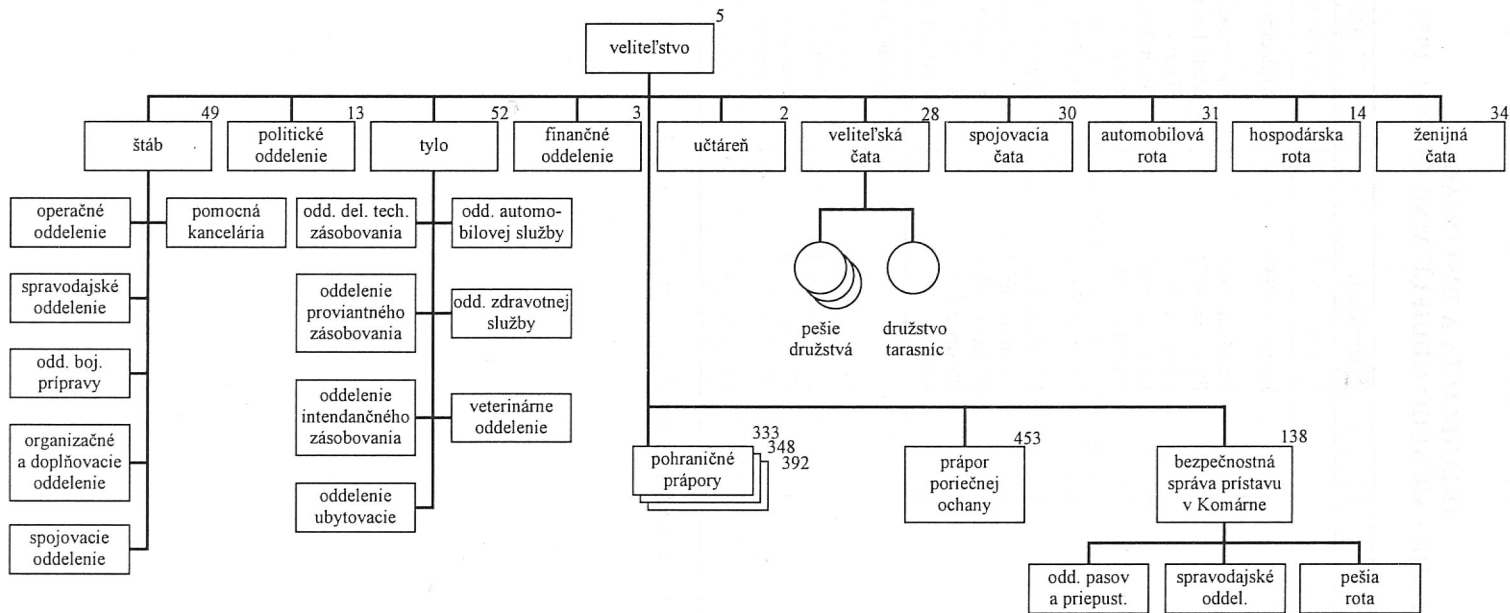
5
veliteľstvo

49
štáb

13
politické oddelenie

52
tylo

3
finančné oddelenie

2
účtáreň

28
veliteľská čata

30
spojovacia čata

31
automobilová rota

14
hospodárska rota

34
ženijná čata

operačné oddelenie

pomocná kancelária

spravodajské oddelenie

odd. boj. prípravy

organizačné a doplňovacie oddelenie

spojovacie oddelenie

odd. del. tech. zásobovania

odd. automobilovej služby

oddelenie proviantného zásobovania

odd. zdravotnej služby

oddelenie intendančného zásobovania

veterinárne oddelenie

oddelenie ubytovacie

pešie družstvá

družstvo tarasníc

333
348
392
pohraničné prápory

453
prápor poriečnej ochany

138
bezpečnostná správa prístavu v Komárne

odd. pasov a priepust.

spravodajské oddel.

pešia rota